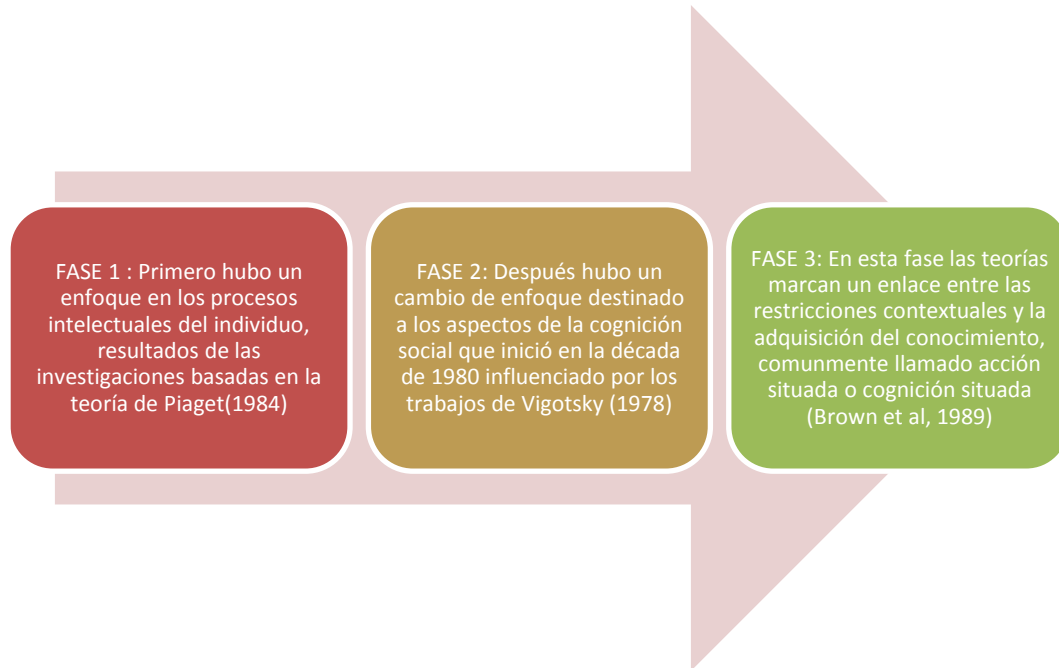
FASE 1 : Primero hubo un enfoque en los procesos intelectuales del individuo, resultados de las investigaciones basadas en la teoría de Piaget(1984)

FASE 2: Después hubo un cambio de enfoque destinado a los aspectos de la cognición social que inició en la década de 1980 influenciado por los trabajos de Vigotsky (1978)

FASE 3: En esta fase las teorías marcan un enlace entre las restricciones contextuales y la adquisición del conocimiento, comunmente llamado acción situada o cognición situada (Brown et al, 1989)